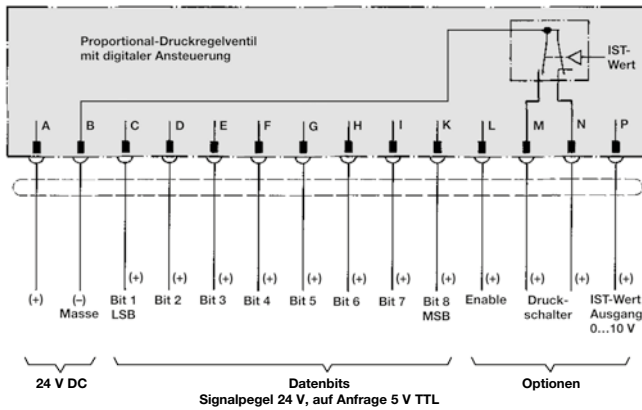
Proportional-Druckregelventil mit digitaler Ansteuerung

IST-Wert

A B C D E F G H I K L M N P

(+) (+) (+) (+) (+) (+) (+) (+) (+) (+) (+) (+)

(+) (–) Masse

Bit 1 LSB

Bit 2

Bit 3

Bit 4

Bit 5

Bit 6

Bit 7

Bit 8 MSB

Enable

Druckschalter

IST-Wert Ausgang 0…10 V

24 V DC

Datenbits
Signalpegel 24 V, auf Anfrage 5 V TTL

Optionen